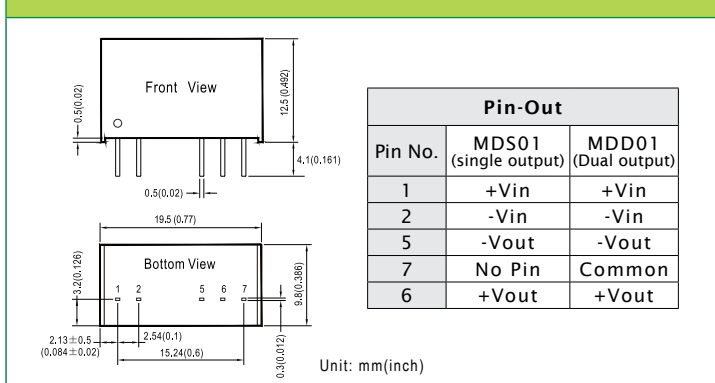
Front View

0.5(0.02)

12.5 (0.492)

4.1(0.161)

0.5(0.02)

19.5 (0.77)

Bottom View

3.2(0.126)

1 2 5 6 7

9.8(0.386)

2.13 ± 0.5 (0.084 ± 0.02)

2.54(0.1)

15.24(0.6)

0.3(0.012)

| Pin-Out | | |
|---|---|---|
| Pin No. | MDS01 (single output) | MDD01 (Dual output) |
| 1 | +Vin | +Vin |
| 2 | -Vin | -Vin |
| 5 | -Vout | -Vout |
| 7 | No Pin | Common |
| 6 | +Vout | +Vout |

Unit: mm(inch)